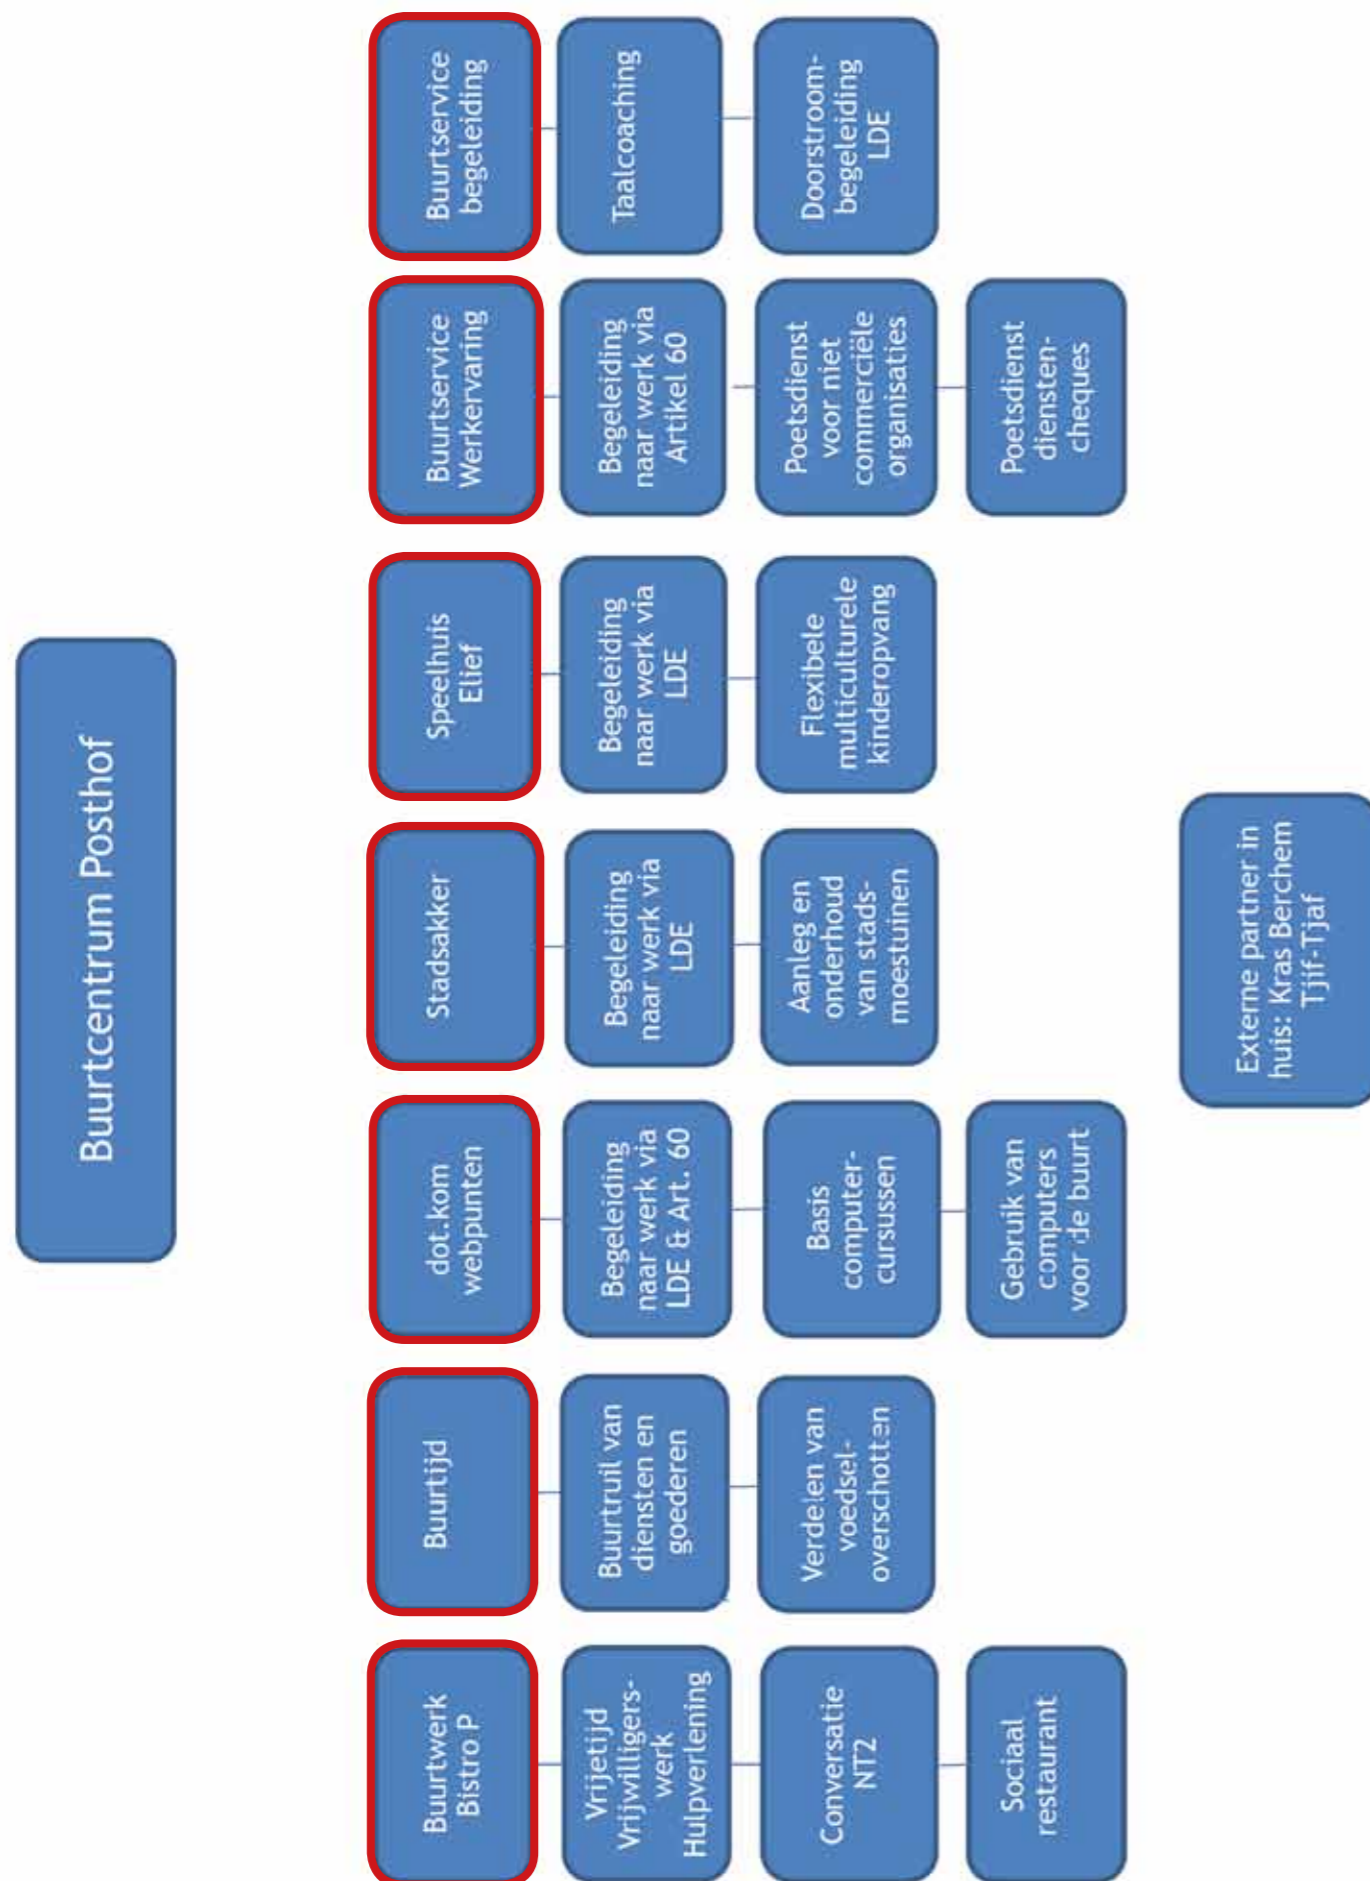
Buurtcentrum Posthof

Buurtservice begeleiding

Taalcoaching

Doorstroom-begeleiding LDE

Buurtservice Werkervaring

Begeleiding naar werk via Artikel 60

Poetsdienst voor niet commerciële organisaties

Poetsdienst diensten-cheques

Speelhuis Elief

Begeleiding naar werk via LDE

Flexibele multiculturele kinderopvang

Stadsakker

Begeleiding naar werk via LDE

Aanleg en onderhoud van stads-moestuinen

dot.kom webpunten

Begeleiding naar werk via LDE & Art. 60

Basis computer-cursussen

Gebruik van computers voor de buurt

Buurtijd

Buurtruil van diensten en goederen

Verdelen van voedsel-overschotten

Buurtwerk Bistro P

Vrijetijd Vrijwilligers-werk Hulpverlening

Conversatie NT2

Sociaal restaurant

Externe partner in huis: Kras Berchem Tjif-Tjaf